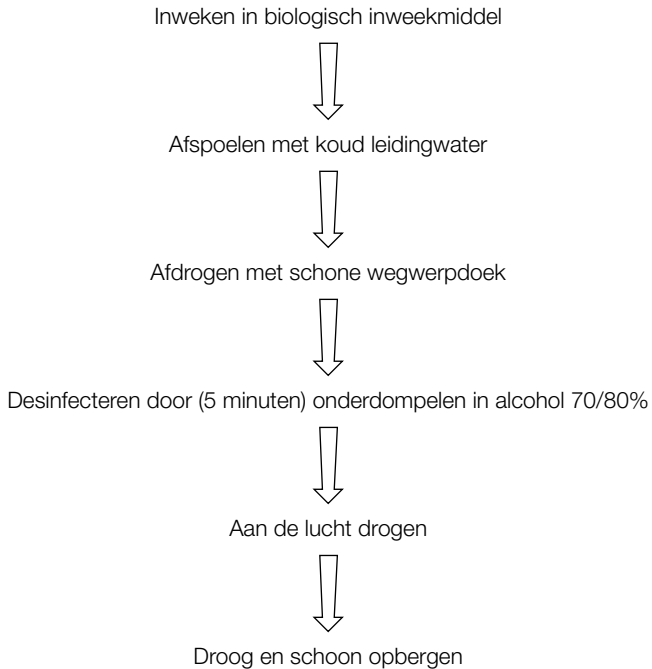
Inweken in biologisch inweekmiddel

Afspoelen met koud leidingwater

Afdrogen met schone wegwerpdoek

Desinfecteren door (5 minuten) onderdompelen in alcohol 70/80%

Aan de lucht drogen

Droog en schoon opbergen